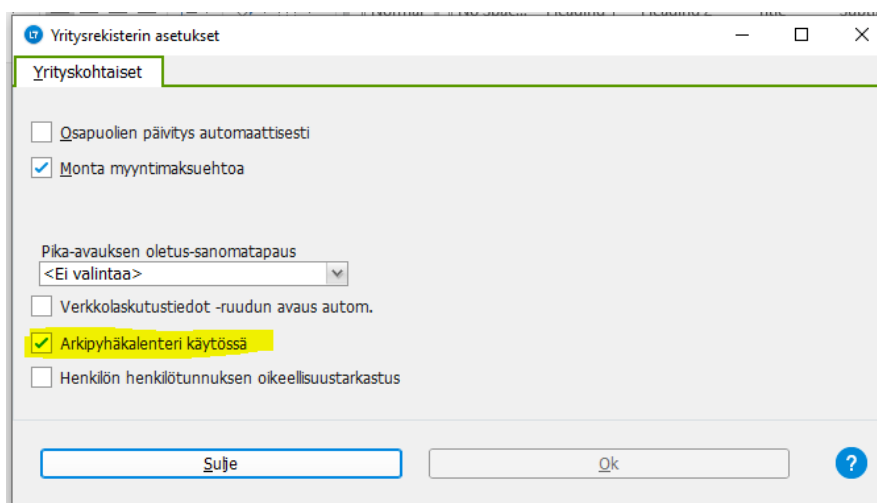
Yritysrekisterin asetukset

Yrityskohtaiset

Osapuolien päivitys automaattisesti

Monta myyntimaksuehtoa

Pika-avauksen oletus-sanomatapaus

<Ei valintaa>

Verkkolaskutustiedot -ruudun avaus autom.

Arkipyhäkalenteri käytössä

Henkilön henkilötunnuksen oikeellisuustarkastus

Sulje

Ok

?